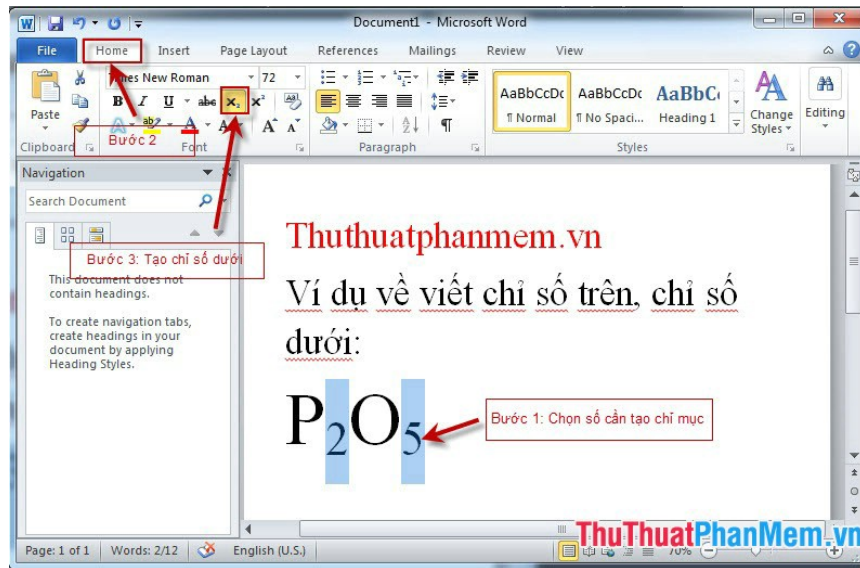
Document1 - Microsoft Word

File
Home
Insert
Page Layout
References
Mailings
Review
View

Times New Roman
72
Paste
Clipboard
Font
Paragraph
Styles
AaBbCcDc
¶ Normal
AaBbCcDc
¶ No Spaci...
AaBbCc
Heading 1
Change Styles
Editing

Bước 2

Navigation
Search Document

Bước 3: Tạo chỉ số dưới

This document does not contain headings.

To create navigation tabs, create headings in your document by applying Heading Styles.

Thuthuatphanmem.vn

Ví dụ về viết chỉ số trên, chỉ số dưới:

$P_2O_5$

Bước 1: Chọn số cần tạo chỉ mục

Page: 1 of 1
Words: 2/12
English (U.S.)
70%

ThuThuatPhanMem.vn